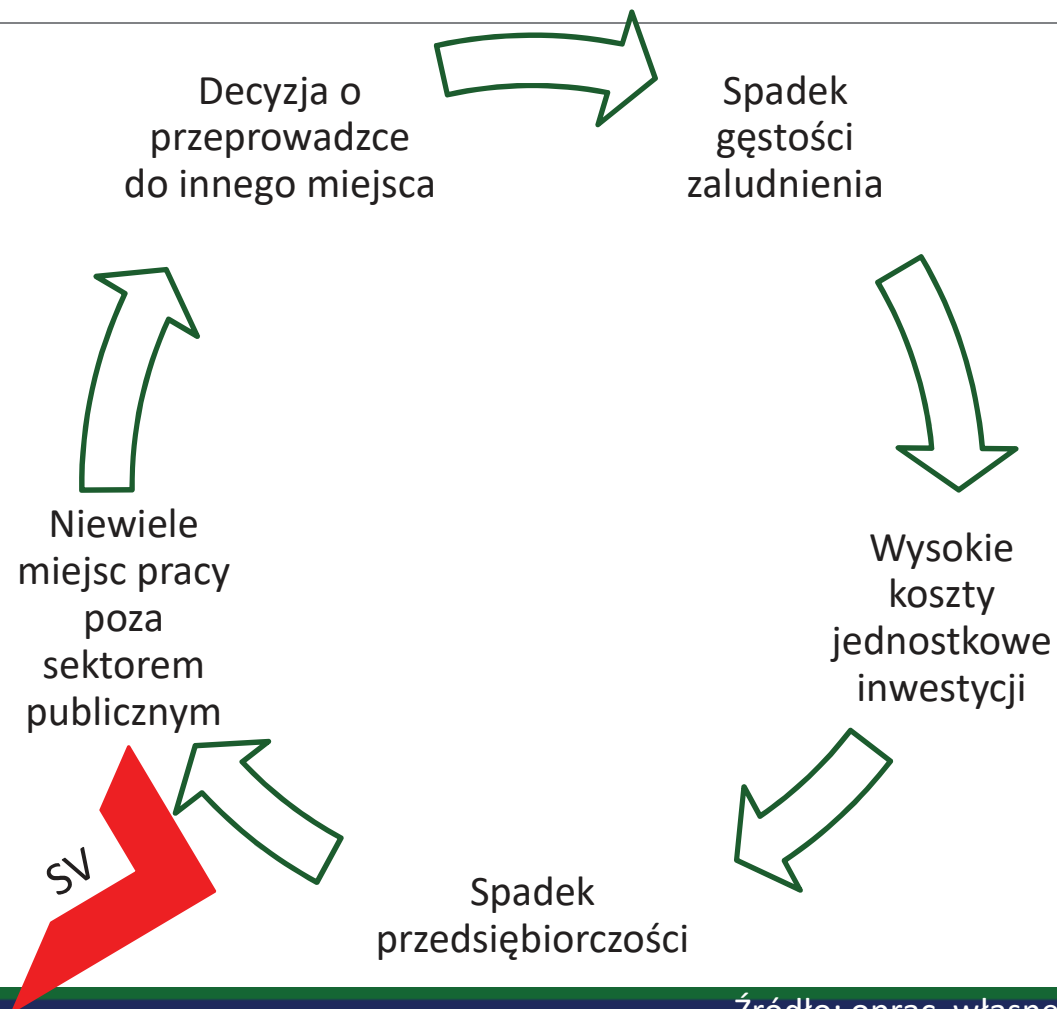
Decyzja o przeprowadzce do innego miejsca

Spadek gęstości zaludnienia

Wysokie koszty jednostkowe inwestycji

Spadek przedsiębiorczości

Niewiele miejsc pracy poza sektorem publicznym

SV

Źródło: oprac. własne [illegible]